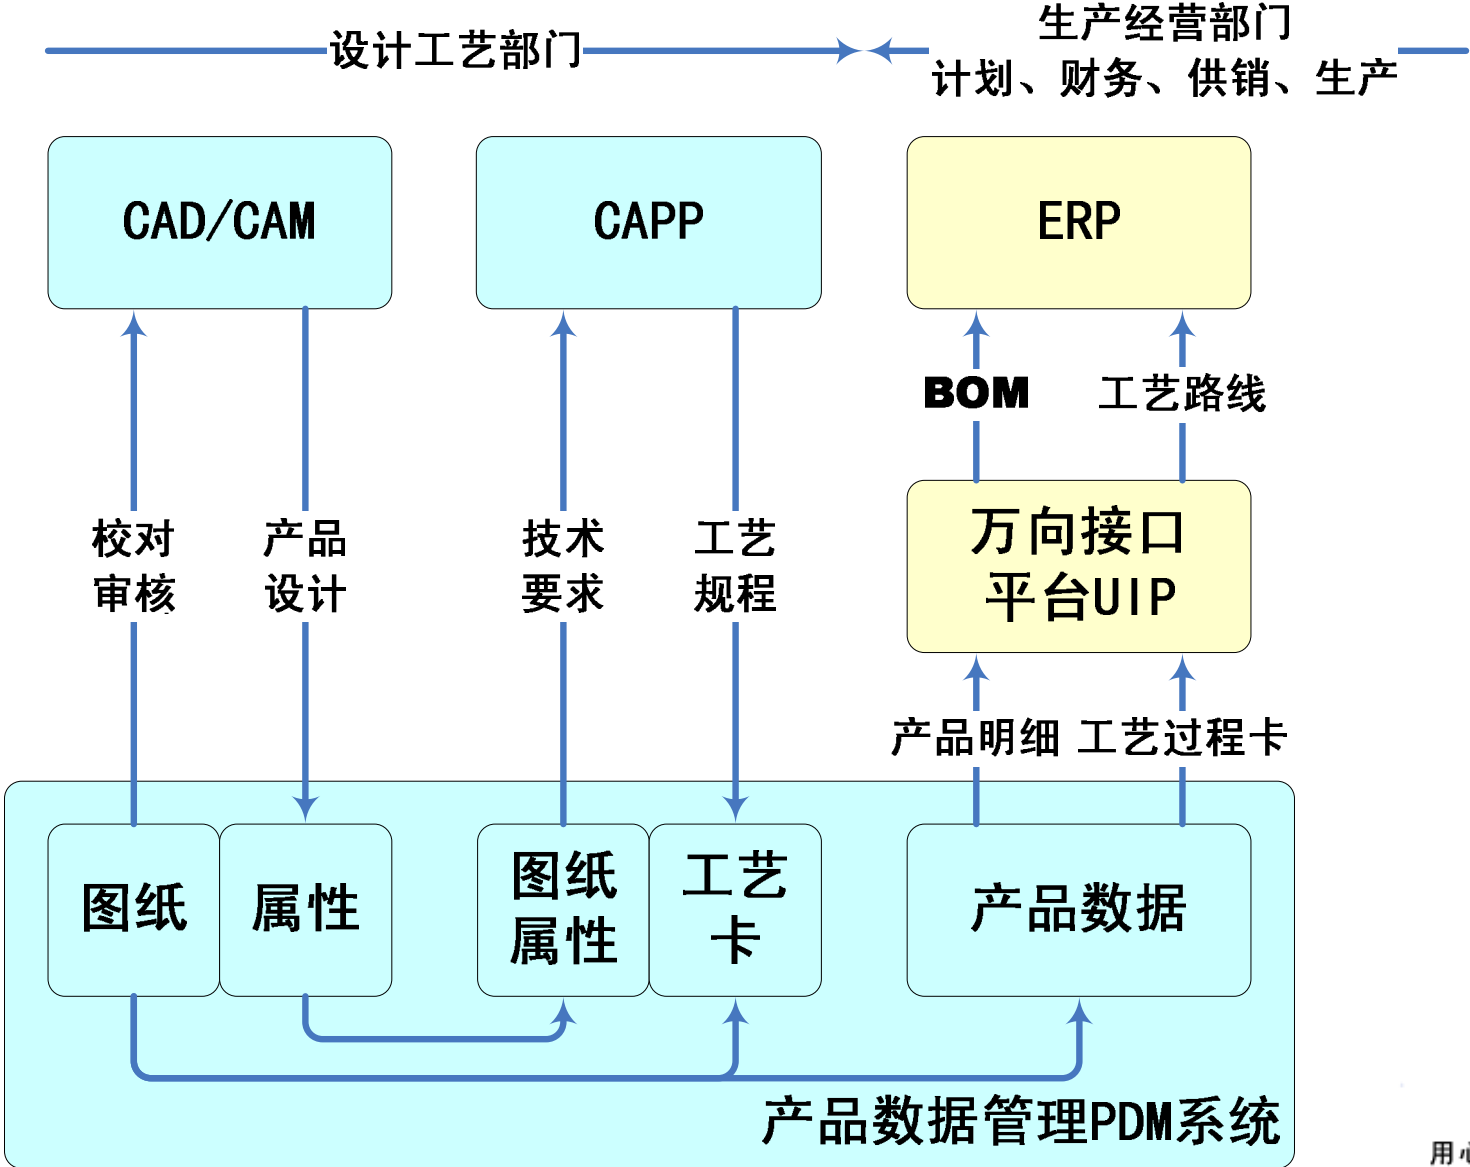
设计工艺部门

生产经营部门
计划、财务、供销、生产

CAD/CAM

CAPP

ERP

BOM

工艺路线

校对审核

产品设计

技术要求

工艺规程

万向接口平台UIP

产品明细

工艺过程卡

图纸

属性

图纸属性

工艺卡

产品数据

产品数据管理PDM系统

用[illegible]